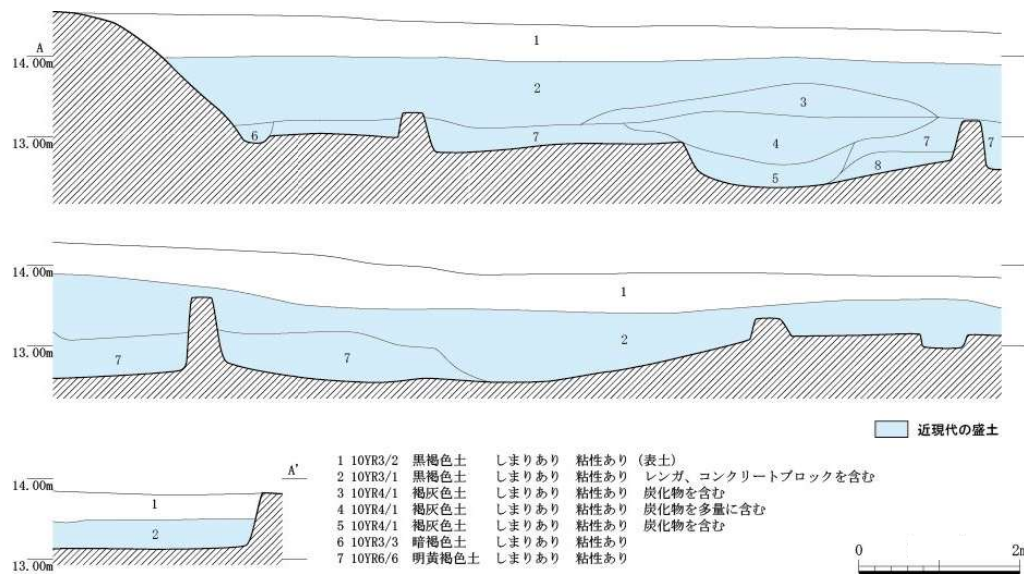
A
14.00m
13.00m
1
2
3
4
5
6
7
7
7
8

14.00m
13.00m
1
2
7
7

近現代の盛土

14.00m
13.00m
A'
1
2

1 10YR3/2 黒褐色土 しまりあり 粘性あり (表土)
2 10YR3/1 黒褐色土 しまりあり 粘性あり レンガ、コンクリートブロックを含む
3 10YR4/1 褐灰色土 しまりあり 粘性あり 炭化物を含む
4 10YR4/1 褐灰色土 しまりあり 粘性あり 炭化物を多量に含む
5 10YR4/1 褐灰色土 しまりあり 粘性あり 炭化物を含む
6 10YR3/3 暗褐色土 しまりあり 粘性あり
7 10YR6/6 明黄褐色土 しまりあり 粘性あり

0
2m